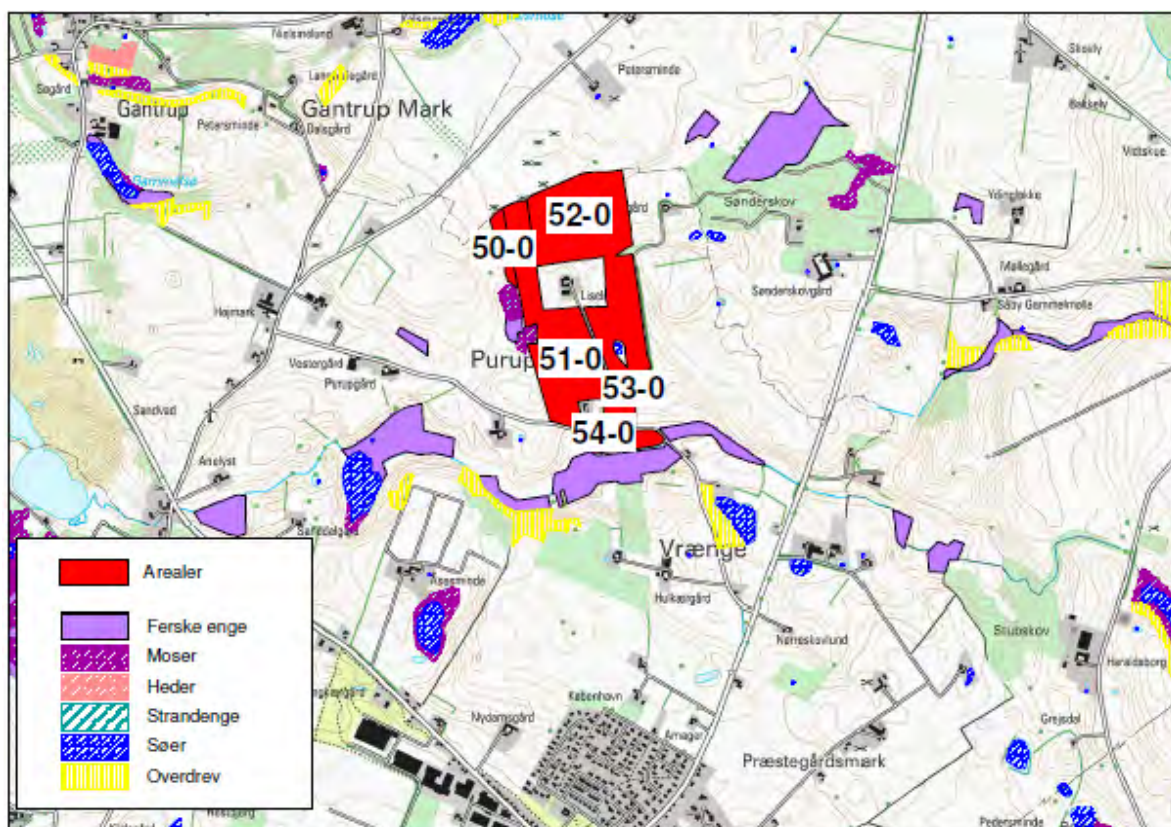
Nielsmlund
Petersminde
Gantrup
Gantrup Mark
Petersminde
Balsgård
Søgård
Skelly
Bakkely
Vidskue
Søndersk​ov
Ydingbakke
52-0
50-0
Lad
Søndersk​ovgård
Møllegård
Såby Gammelmølle
Højmark
Vestergård
Purup
51-0
53-0
54-0
Purupgård
Sandvad
Anelyst
Vrænge
Assemindé
Hulkærgård
Kæreskovlund
Stubskov
Haraldsborg
København
Nydamsgård
Amager
Grejsdal
Præstegårdsmark
Arealer
Ferske enge
Moser
Heder
Strandenge
Søer
Overdrev